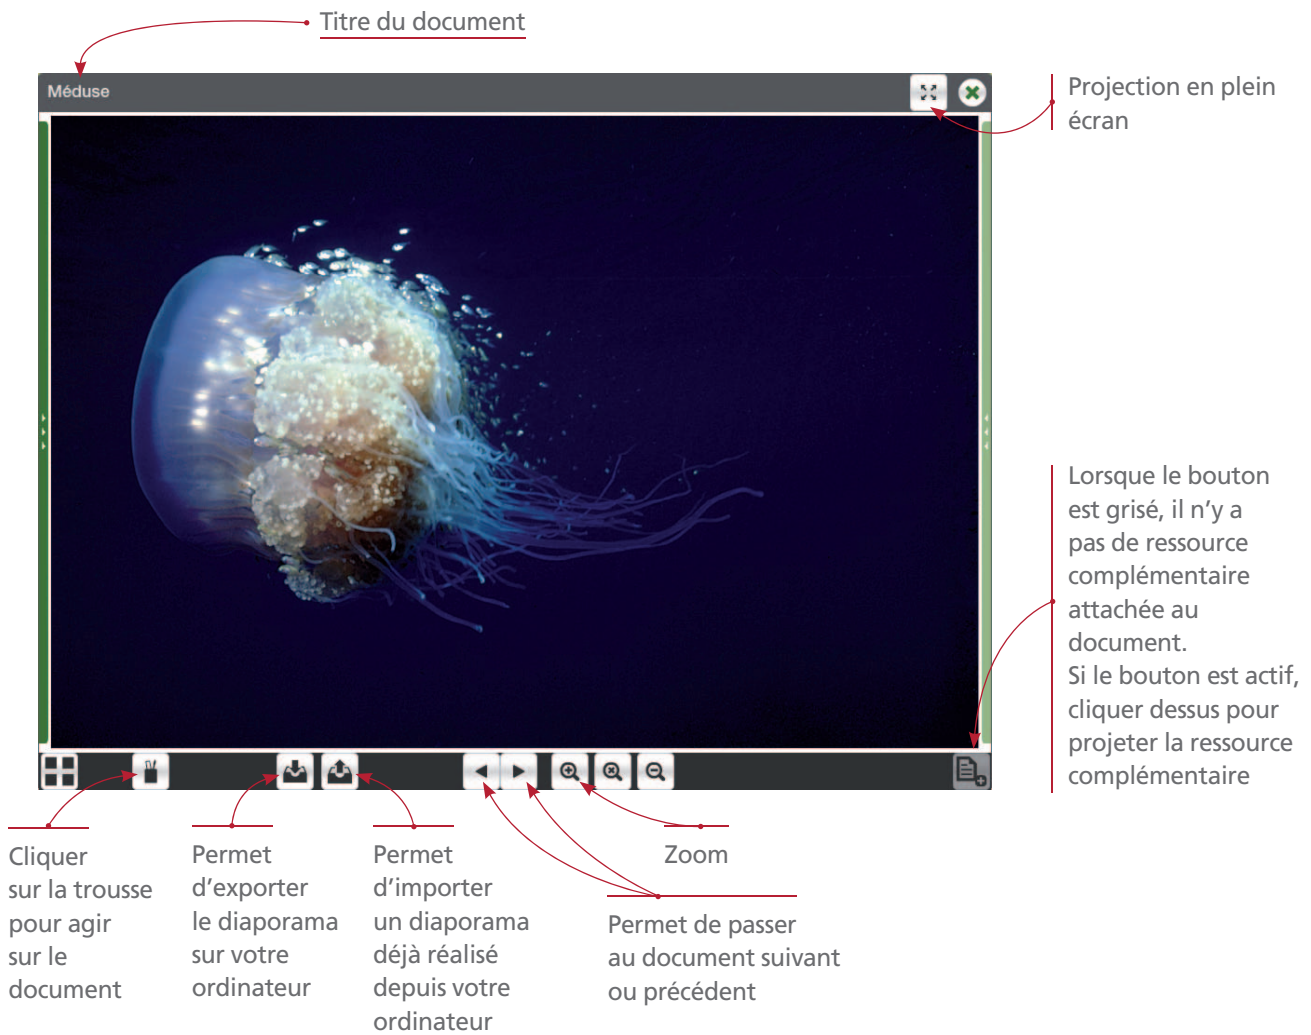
Titre du document

Méduse

Projection en plein écran

Lorsque le bouton est grisé, il n'y a pas de ressource complémentaire attachée au document.
Si le bouton est actif, cliquer dessus pour projeter la ressource complémentaire

Cliquer sur la trousse pour agir sur le document

Permet d'exporter le diaporama sur votre ordinateur

Permet d'importer un diaporama déjà réalisé depuis votre ordinateur

Zoom

Permet de passer au document suivant ou précédent